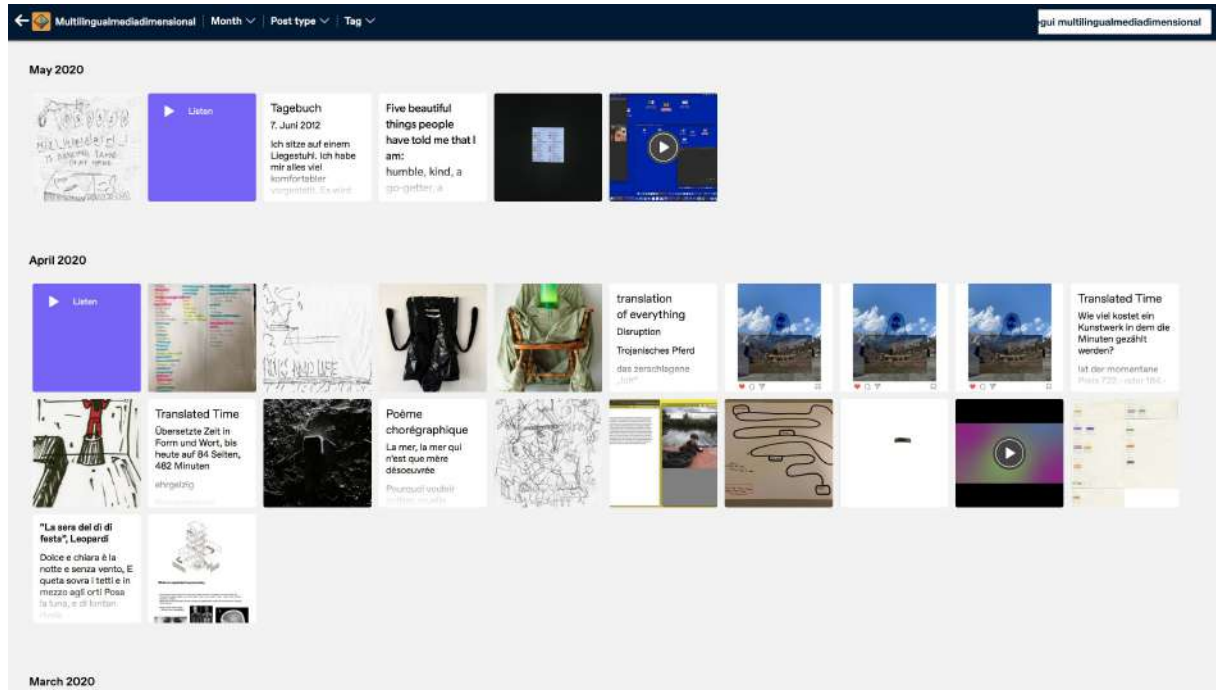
Multilingualmediadimensional | Month | Post type | Tag

gui multilingualmediadimensional

May 2020

Listen

Tagebuch
7. Juni 2012
Ich sitze auf einem Liegestuhl. Ich habe mir alles viel komfortabler vorgestellt. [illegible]

Five beautiful things people have told me that I am:
humble, kind, a go-getter, a

April 2020

Listen

translation of everything
Disruption
Trojanisches Pferd
das zerschlagene "Ich"

Translated Time
Wie viel kostet ein Kunstwerk in dem die Minuten gezählt werden?
Ist der momentane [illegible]

Translated Time
Übersetzte Zeit in Form und Wort, bis heute auf 84 Seiten, 482 Minuten
ehrgeizig

Poème chorégraphique
La mer, la mer qui n'est que mère désoeuvrée
Pourquoi vouloir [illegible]

"La sera del dì di festa", Leopardi
Dolce e chiara è la notte e senza vento, E queta sovra i tetti e in mezzo agli orti Posa la luna, e di lontan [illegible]

March 2020